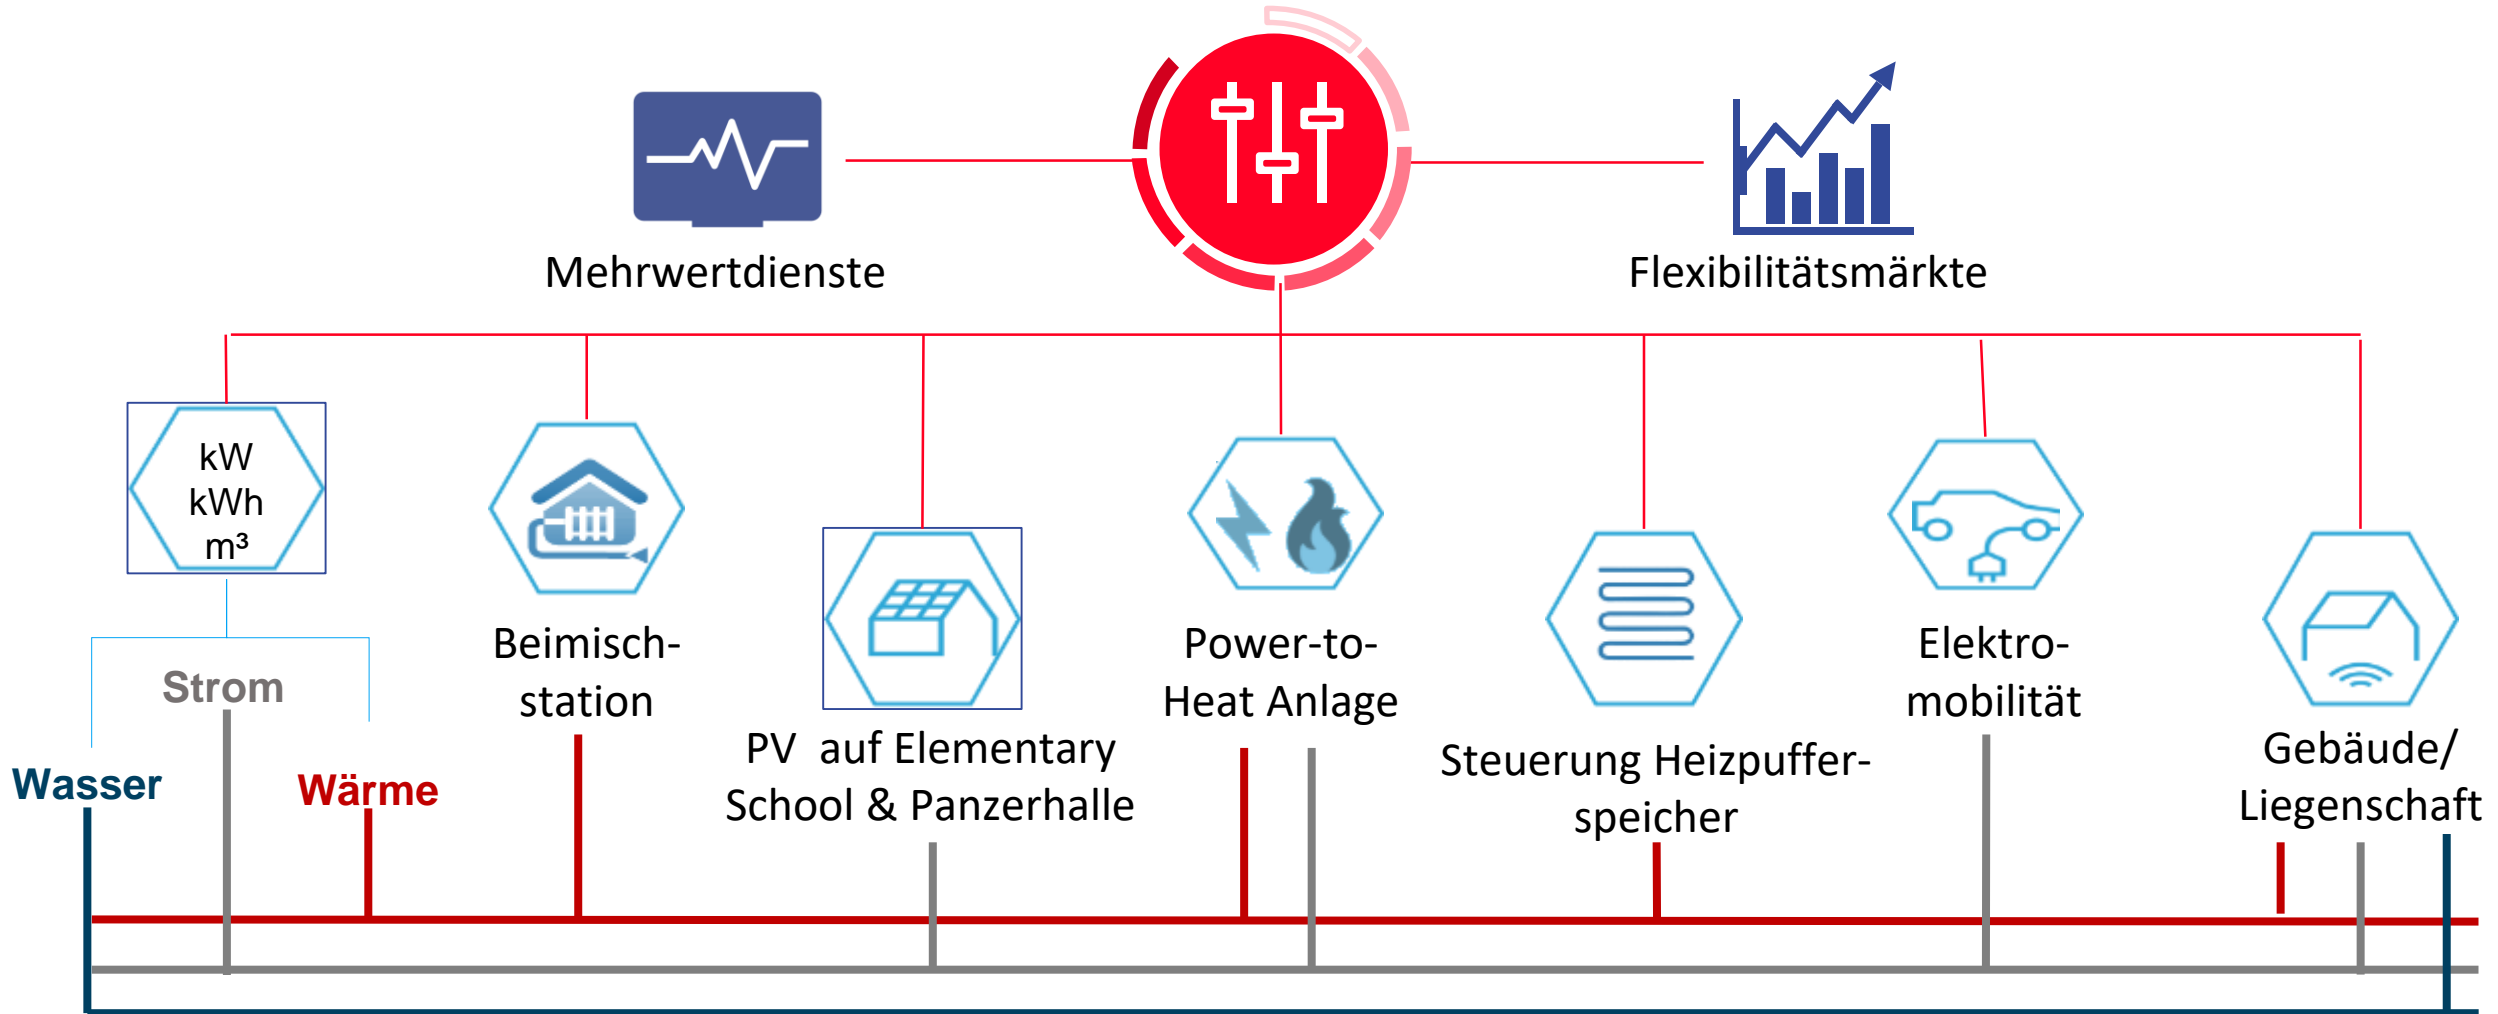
Mehrwertdienste

Flexibilitätsmärkte

kW
kWh
m³

Strom

Wasser

Wärme

Beimisch-station

PV auf Elementary School & Panzerhalle

Power-to-Heat Anlage

Steuerung Heizpuffer-speicher

Elektro-mobilität

Gebäude/ Liegenschaft